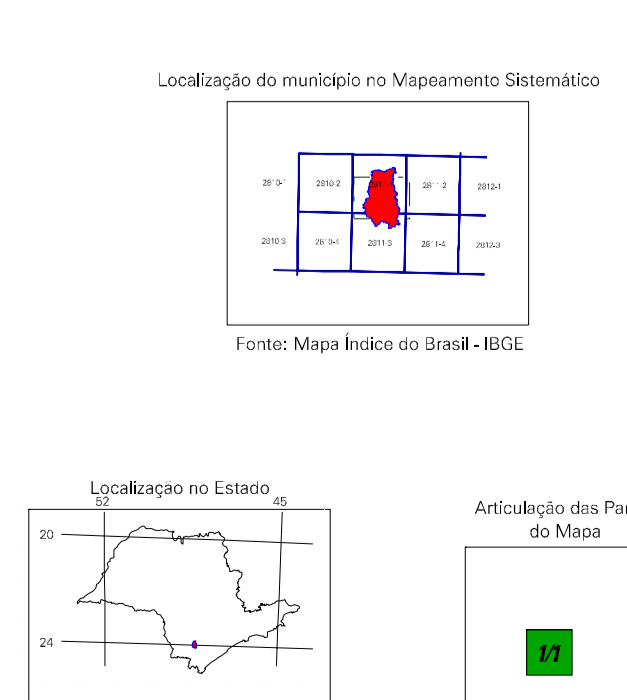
Localização do município no Mapeamento Sistemático

2810-1
2810-2
2811-1
2811-2
2812-1
2810-3
2810-4
2811-3
2811-4
2812-3

Fonte: Mapa Índice do Brasil - IBGE

Localização no Estado
52
45
20
24

Articulação das Pa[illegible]
do Mapa

1/1